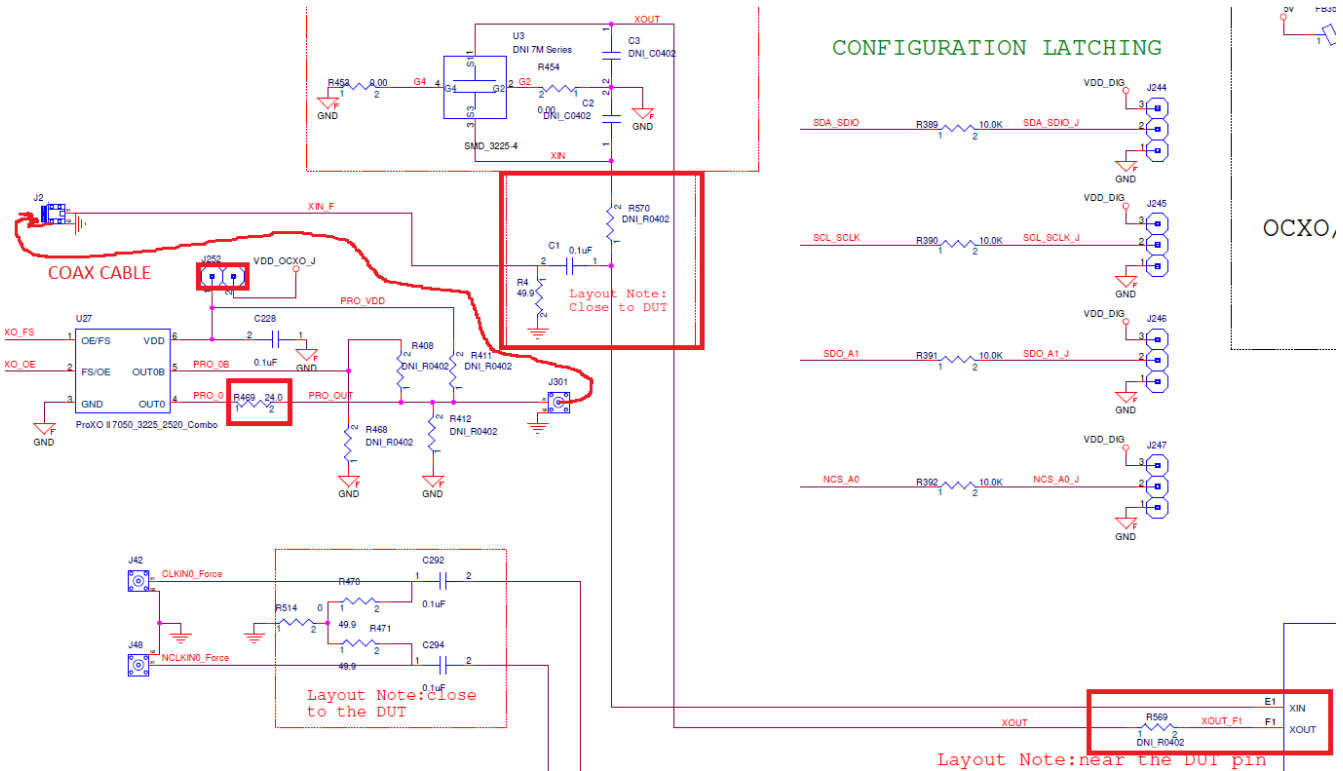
XOUT
U3
DNI 7M Series
C3
DNI_C0402
R453 0.00
1 2
G4
4
S1
G4 G2
S3
2
G2
R454
2 1
0.00
DNI_C0402
C2
1
2
2
1
GND
GND
SMD_3225-4
XIN

CONFIGURATION LATCHING

VDD_DIG
J244
3
2
1
SDA_SDIO
R389 10.0K SDA_SDIO_J
1 2
GND
VDD_DIG
J245
3
2
1
SCL_SCLK
R390 10.0K SCL_SCLK_J
1 2
GND
VDD_DIG
J246
3
2
1
SDO_A1
R391 10.0K SDO_A1_J
1 2
GND
VDD_DIG
J247
3
2
1
NCS_A0
R392 10.0K NCS_A0_J
1 2
GND

OCXO/

5V FB3

J2
XIN_F
R570
DNI_R0402
2
1
C1 0.1uF
2 1
COAX CABLE
J252
VDD_OCXO_J
R4
49.9
Layout Note:
Close to DUT
PRO_VDD
U27
XO_FS 1 OE/FS VDD 6
C228
2 1
1 2
0.1uF
XO_OE 2 FS/OE OUT0B 5 PRO_0B
R408
DNI_R0402
R411
DNI_R0402
3 GND OUT0 4 PRO_0
R469 24.0
1 2
PRO_OUT
J301
GND
ProXO II 7050_3225_2520_Combo
R468
DNI_R0402
R412
DNI_R0402
GND
GND

J42
CLKIN0_Force
C292
1 2
R470
1 2
R514 0
1 2
0.1uF
49.9
R471
1 2
J48
NCLKIN0_Force
C294
1 2
49.9
0.1uF
Layout Note:close
to the DUT

E1
XIN
R569
XOUT XOUT_F1
F1
XOUT
1 2
DNI_R0402
Layout Note:near the DUT pin